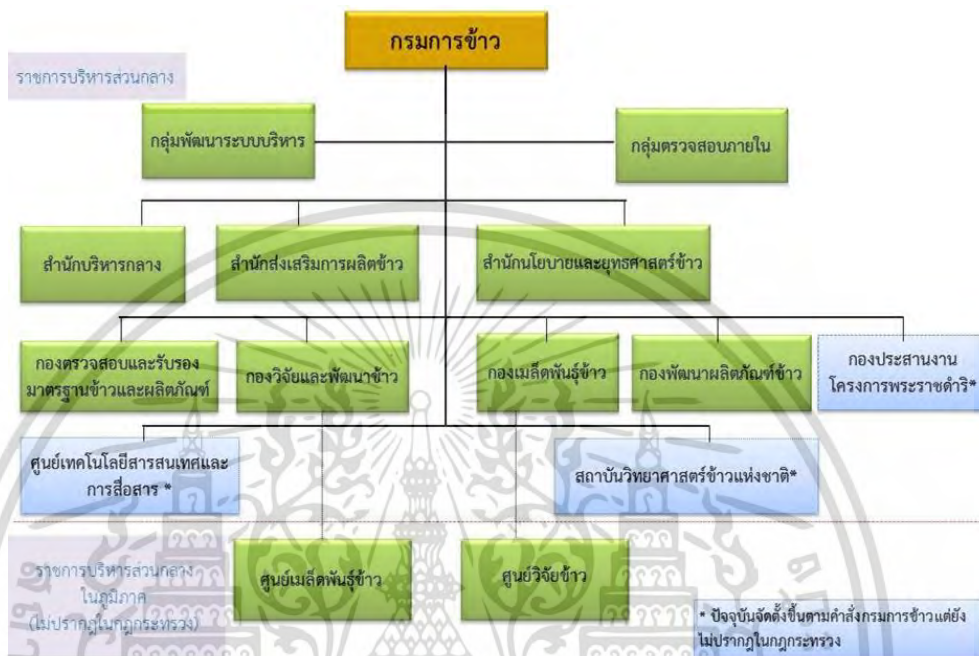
กรมการข้าว

ราชการบริหารส่วนกลาง

กลุ่มพัฒนาระบบบริหาร

กลุ่มตรวจสอบภายใน

สำนักบริหารกลาง

สำนักส่งเสริมการผลิตข้าว

สำนักนโยบายและยุทธศาสตร์ข้าว

กองตรวจสอบและรับรองมาตรฐานข้าวและผลิตภัณฑ์

กองวิจัยและพัฒนาข้าว

กองเมล็ดพันธุ์ข้าว

กองพัฒนาผลิตภัณฑ์ข้าว

กองประสานงานโครงการพระราชดำริ*

ศูนย์เทคโนโลยีสารสนเทศและการสื่อสาร *

สถาบันวิทยาศาสตร์ข้าวแห่งชาติ*

ราชการบริหารส่วนกลางในภูมิภาค (ไม่ปรากฏในกฎกระทรวง)

ศูนย์เมล็ดพันธุ์ข้าว

ศูนย์วิจัยข้าว

* ปัจจุบันจัดตั้งขึ้นตามคำสั่งกรมการข้าวแต่ยังไม่ปรากฏในกฎกระทรวง